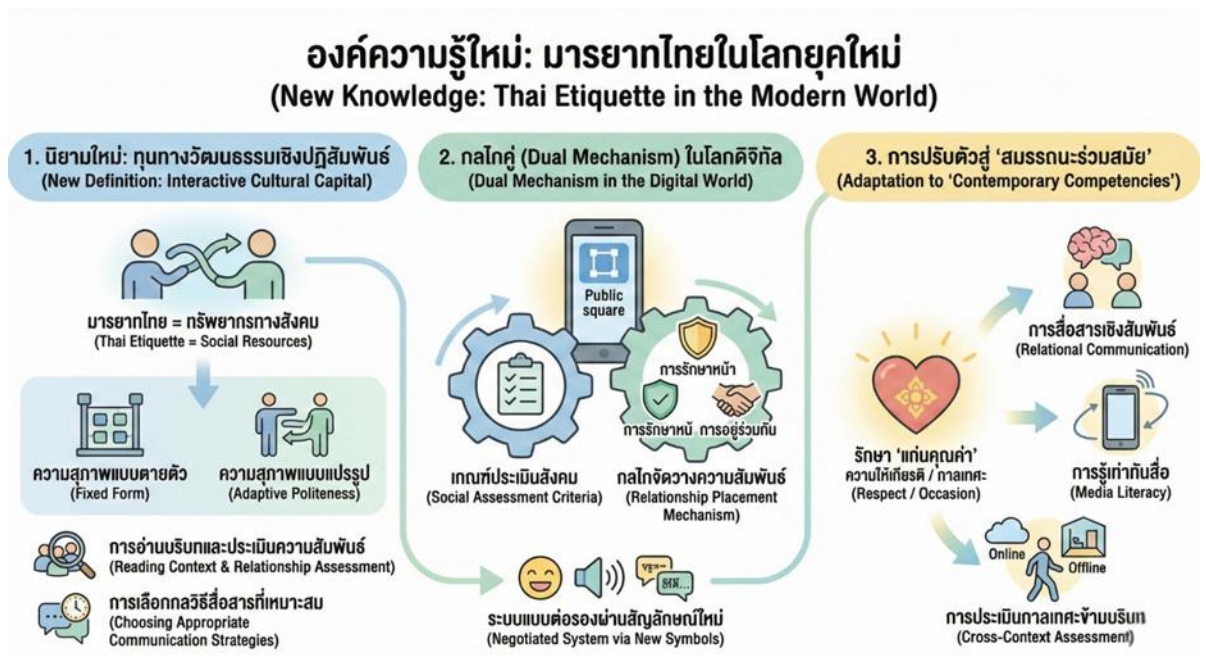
องค์ความรู้ใหม่: มารยาทไทยในโลกยุคใหม่
(New Knowledge: Thai Etiquette in the Modern World)

1. นิยามใหม่: ทุนทางวัฒนธรรมเชิงปฏิสัมพันธ์
(New Definition: Interactive Cultural Capital)

มารยาทไทย = ทรัพยากรทางสังคม
(Thai Etiquette = Social Resources)

ความสุภาพแบบตายตัว
(Fixed Form)

ความสุภาพแบบแปรรูป
(Adaptive Politeness)

การอ่านบริบทและประเมินความสัมพันธ์
(Reading Context & Relationship Assessment)

การเลือกกลวิธีสื่อสารที่เหมาะสม
(Choosing Appropriate Communication Strategies)

2. กลไกคู่ (Dual Mechanism) ในโลกดิจิทัล
(Dual Mechanism in the Digital World)

Public square

การรักษาหน้า

การรักษาหน้

การอยู่ร่วมกัน

เกณฑ์ประเมินสังคม
(Social Assessment Criteria)

กลไกจัดวางความสัมพันธ์
(Relationship Placement Mechanism)

ระบบแบบต่อรองผ่านสัญลักษณ์ใหม่
(Negotiated System via New Symbols)

3. การปรับตัวสู่ 'สมรรถนะร่วมสมัย'
(Adaptation to 'Contemporary Competencies')

รักษา 'แก่นคุณค่า'
ความให้เกียรติ / กาลเทศะ
(Respect / Occasion)

การสื่อสารเชิงสัมพันธ์
(Relational Communication)

การรู้เท่าทันสื่อ
(Media Literacy)

Online

Offline

การประเมินกาลเทศะข้ามบริบท
(Cross-Context Assessment)